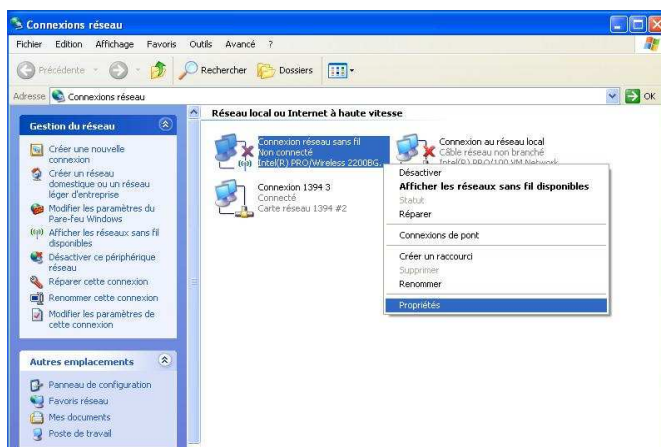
Connexions réseau

Fichier Edition Affichage Favoris Outils Avancé ?

Précédente Rechercher Dossiers

Adresse Connexions réseau

OK

Gestion du réseau

Créer une nouvelle connexion

Créer un réseau domestique ou un réseau léger d'entreprise

Modifier les paramètres du Pare-feu Windows

Afficher les réseaux sans fil disponibles

Désactiver ce périphérique réseau

Réparer cette connexion

Renommer cette connexion

Modifier les paramètres de cette connexion

Autres emplacements

Panneau de configuration

Favoris réseau

Mes documents

Poste de travail

Réseau local ou Internet à haute vitesse

Connexion réseau sans fil
Non connecté
Intel(R) PRO/Wireless 2200BG...

Connexion au réseau local
Câble réseau non branché
Intel(R) PRO/100 VM Network

Connexion 1394 3
Connecté
Carte réseau 1394 #2

Désactiver
Afficher les réseaux sans fil disponibles
Statut
Réparer

Connexions de pont

Créer un raccourci
Supprimer
Renommer

Propriétés